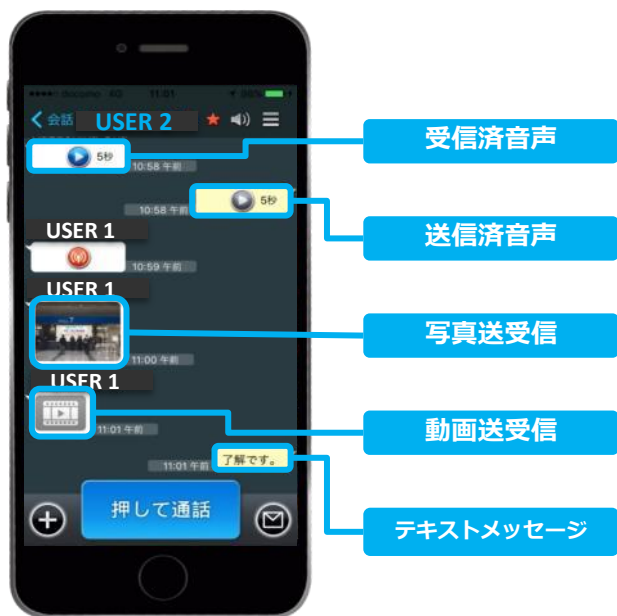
docomo 4G 11:01 98%

会話 USER 2

5秒
10:58 午前

10:58 午前 5秒

USER 1
10:59 午前

USER 1
11:00 午前

USER 1
11:01 午前

11:01 午前 了解です。

押して通話

受信済音声

送信済音声

写真送受信

動画送受信

テキストメッセージ